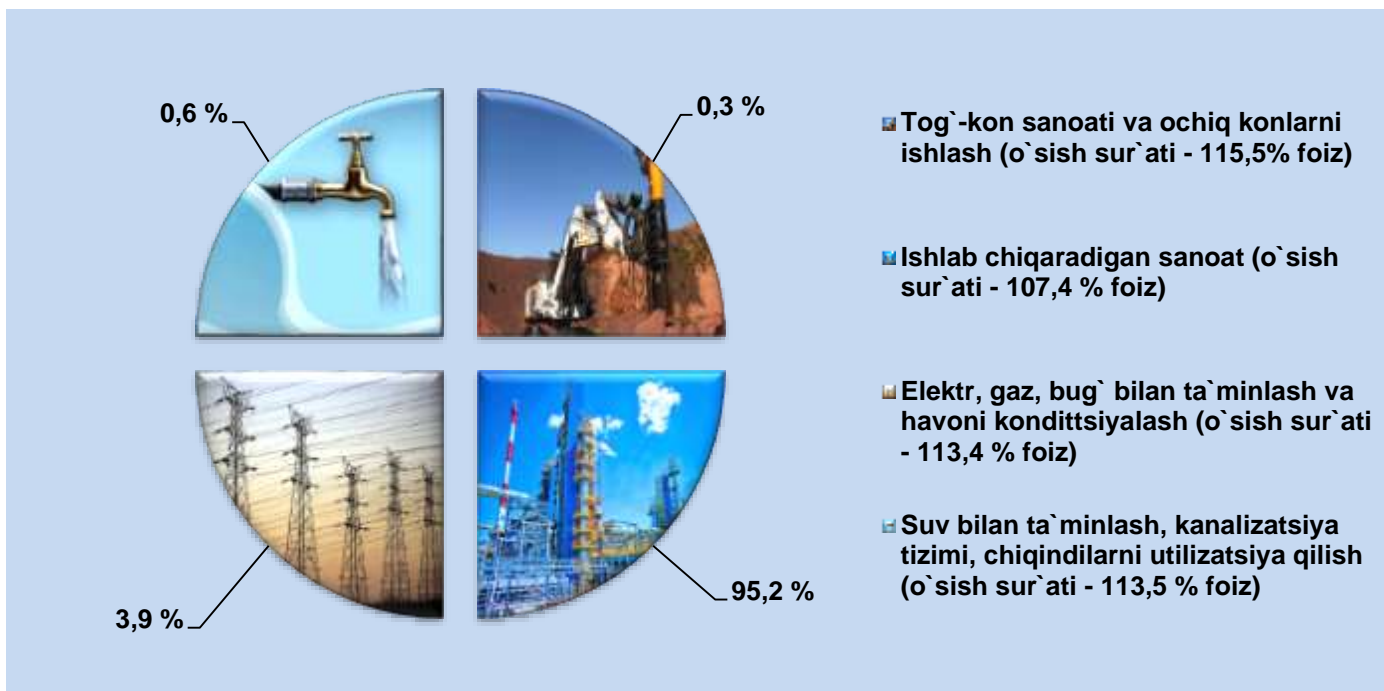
0,6 %

0,3 %

3,9 %

95,2 %

Tog`-kon sanoati va ochiq konlarni ishlash (o`sish sur`ati - 115,5% foiz)

Ishlab chiqaradigan sanoat (o`sish sur`ati - 107,4 % foiz)

Elektr, gaz, bug` bilan ta`minlash va havoni konditsiyalash (o`sish sur`ati - 113,4 % foiz)

Suv bilan ta`minlash, kanalizatsiya tizimi, chiqindilarni utilizatsiya qilish (o`sish sur`ati - 113,5 % foiz)